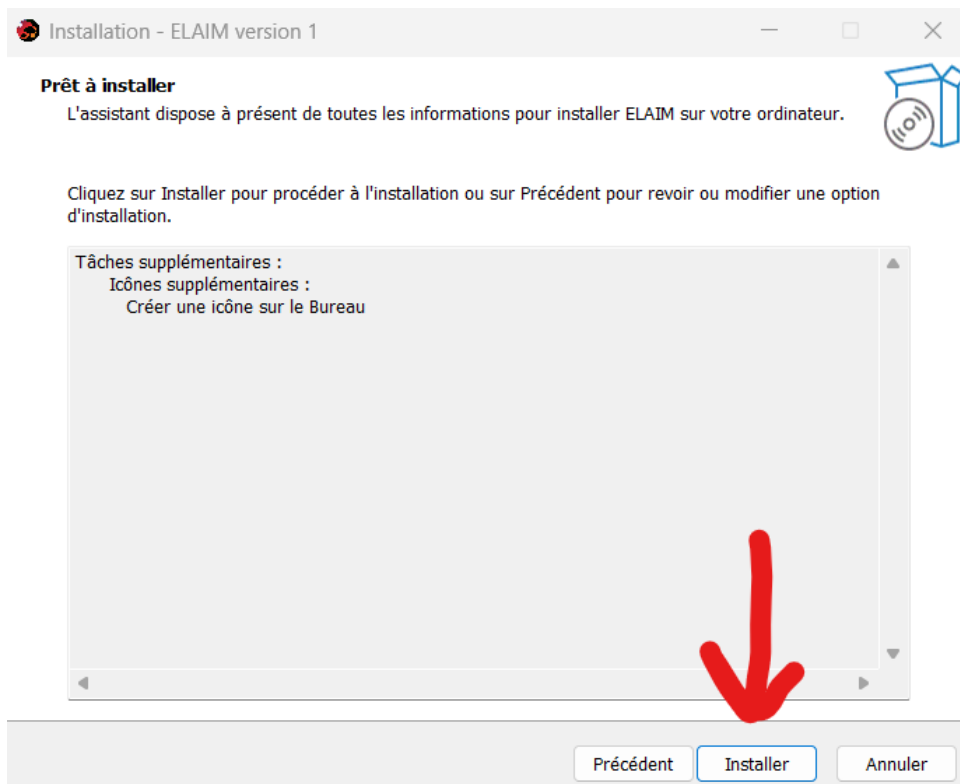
Installation - ELAIM version 1

Prêt à installer
L'assistant dispose à présent de toutes les informations pour installer ELAIM sur votre ordinateur.

Cliquez sur Installer pour procéder à l'installation ou sur Précédent pour revoir ou modifier une option d'installation.

Tâches supplémentaires :
Icônes supplémentaires :
Créer une icône sur le Bureau

Précédent
Installer
Annuler